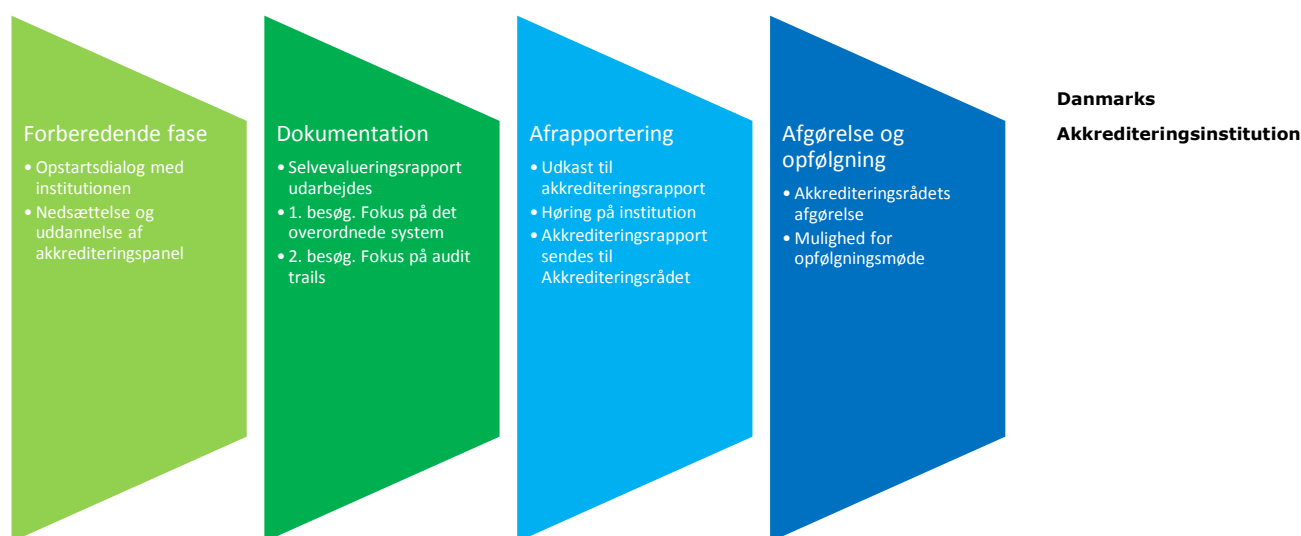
Forberedende fase

- Opstartsdialog med institutionen
- Nedsættelse og uddannelse af akkrediteringspanel

Dokumentation

- Selvevalueringsrapport udarbejdes
- 1. besøg. Fokus på det overordnede system
- 2. besøg. Fokus på audit trails

Afrapportering

- Udkast til akkrediteringsrapport
- Høring på institution
- Akkrediteringsrapport sendes til Akkrediteringsrådet

Afgørelse og opfølgning

- Akkrediteringsrådets afgørelse
- Mulighed for opfølgningsmøde

Danmarks

Akkrediteringsinstitution